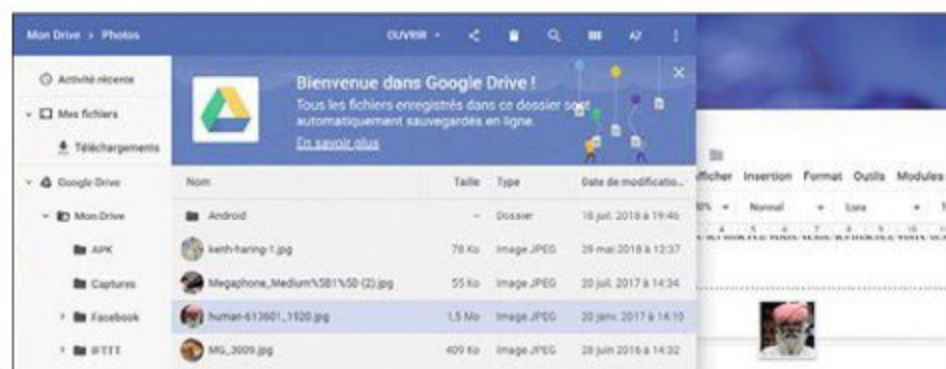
Mon Drive > Photos

OUVRIR

AZ

Activité récente

Mes fichiers

Téléchargements

Google Drive

Mon Drive

APK

Captures

Facebook

IFTTT

Bienvenue dans Google Drive !

Tous les fichiers enregistrés dans ce dossier sont automatiquement sauvegardés en ligne.

En savoir plus

| Nom | Taille | Type | Date de modificatio... |
|---|---|---|---|
| Android | – | Dossier | 18 juil. 2018 à 19:46 |
| keith-haring-1.jpg | 78 Ko | Image JPEG | 29 mai 2018 à 12:37 |
| Megaphone_Medium%5B1%5D (2).jpg | 55 Ko | Image JPEG | 20 juil. 2017 à 14:34 |
| human-613601_1920.jpg | 1,5 Mo | Image JPEG | 20 janv. 2017 à 14:10 |
| MG_3009.jpg | 409 Ko | Image JPEG | 28 juin 2016 à 14:32 |

Afficher Insertion Format Outils Modules

Normal

Lora